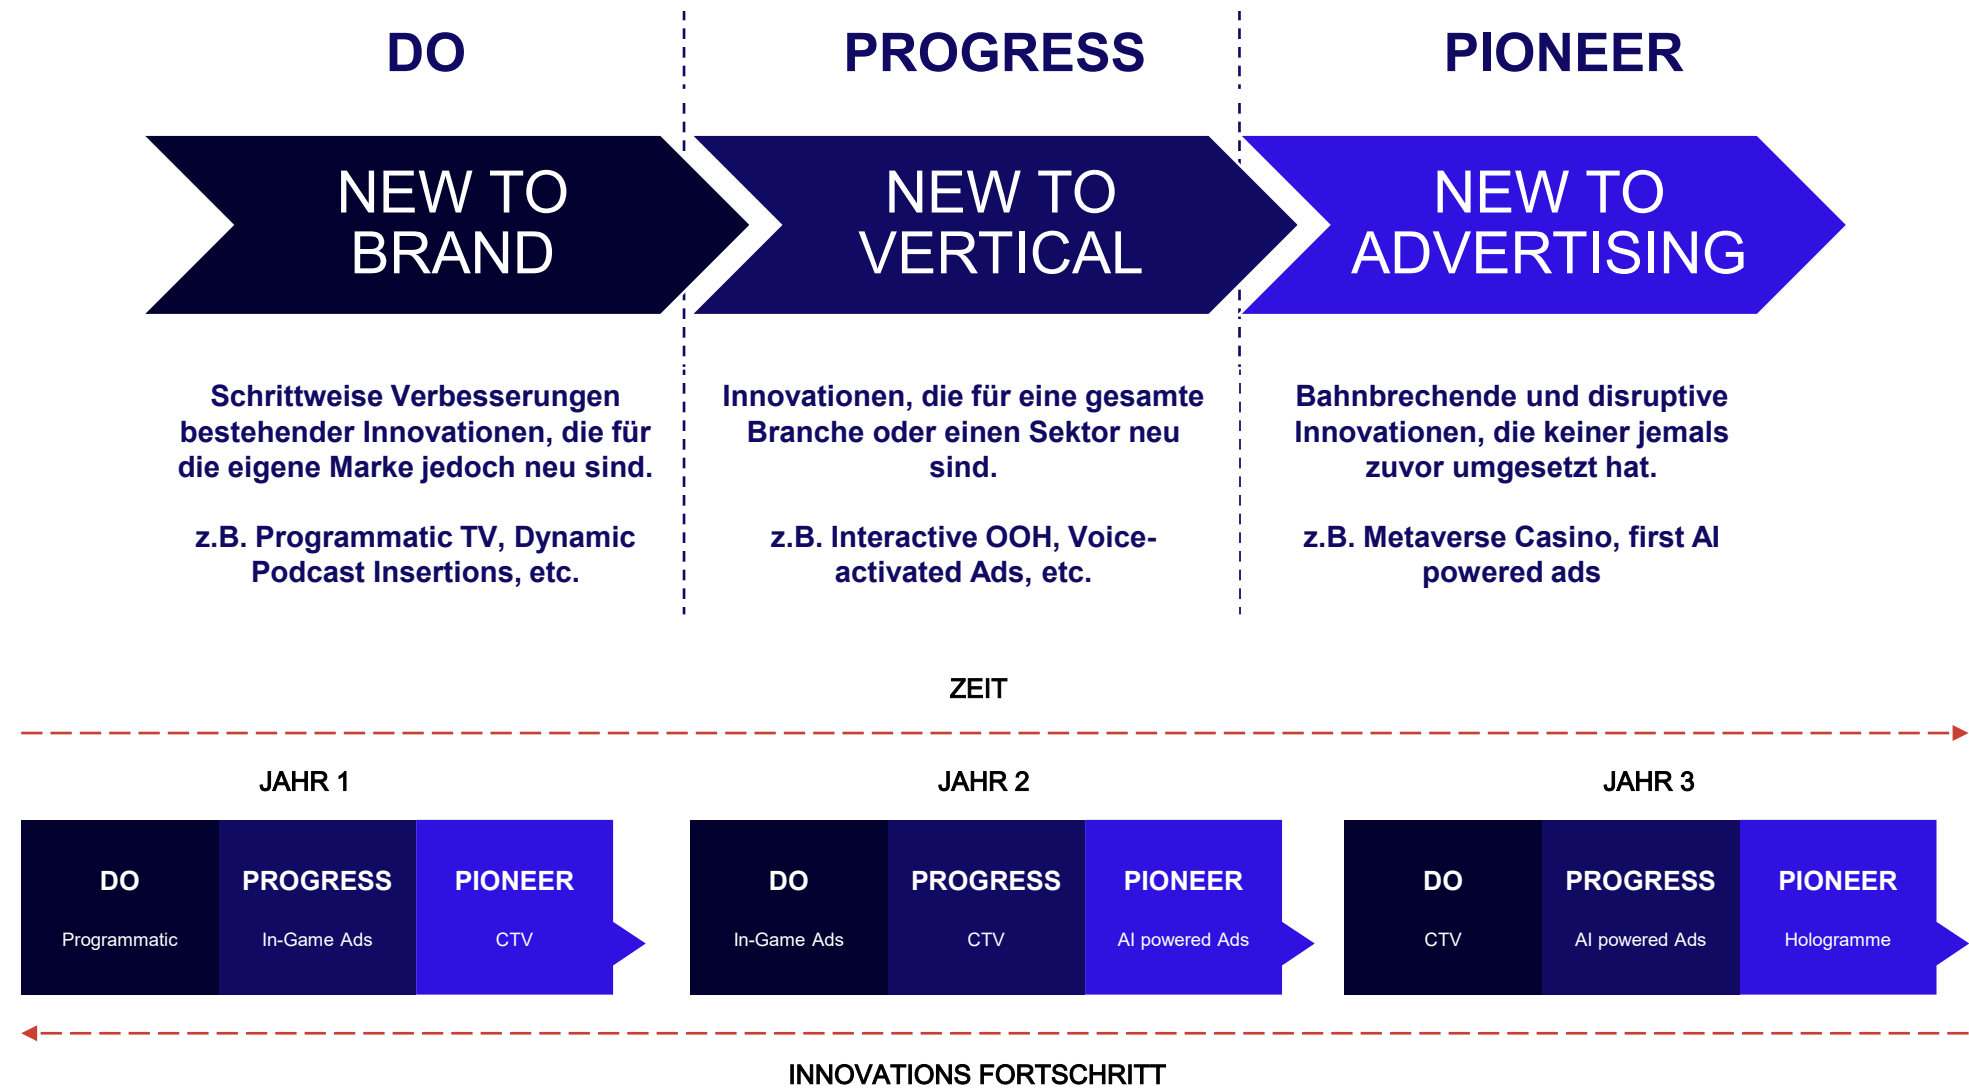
DO

PROGRESS

PIONEER

NEW TO BRAND

NEW TO VERTICAL

NEW TO ADVERTISING

Schrittweise Verbesserungen bestehender Innovationen, die für die eigene Marke jedoch neu sind.

z.B. Programmatic TV, Dynamic Podcast Insertions, etc.

Innovationen, die für eine gesamte Branche oder einen Sektor neu sind.

z.B. Interactive OOH, Voice-activated Ads, etc.

Bahnbrechende und disruptive Innovationen, die keiner jemals zuvor umgesetzt hat.

z.B. Metaverse Casino, first AI powered ads

ZEIT

JAHR 1

DO
Programmatic

PROGRESS
In-Game Ads

PIONEER
CTV

JAHR 2

DO
In-Game Ads

PROGRESS
CTV

PIONEER
AI powered Ads

JAHR 3

DO
CTV

PROGRESS
AI powered Ads

PIONEER
Hologramme

INNOVATIONS FORTSCHRITT